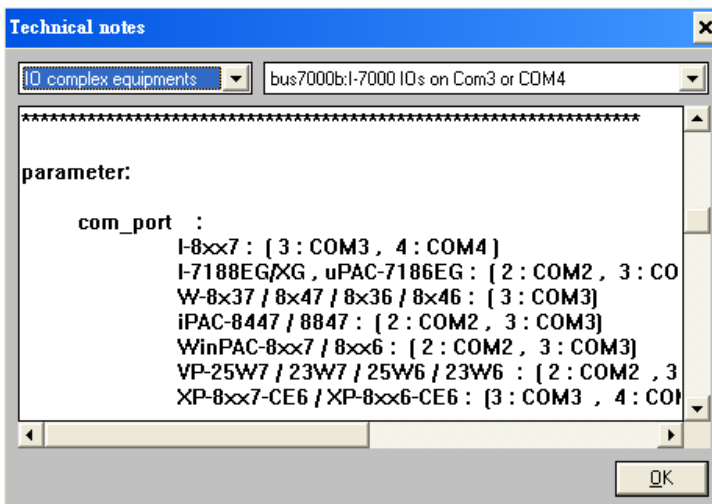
Technical notes

IO complex equipments

bus7000b:I-7000 IOs on Com3 or COM4

****************************************************************

parameter:

com_port :
I-8xx7 : ( 3 : COM3 , 4 : COM4 )
I-7188EG/XG , uPAC-7186EG : ( 2 : COM2 , 3 : CO
W-8x37 / 8x47 / 8x36 / 8x46 : ( 3 : COM3)
iPAC-8447 / 8847 : ( 2 : COM2 , 3 : COM3)
WinPAC-8xx7 / 8xx6 : ( 2 : COM2 , 3 : COM3)
VP-25W7 / 23W7 / 25W6 / 23W6 : ( 2 : COM2 , 3
XP-8xx7-CE6 / XP-8xx6-CE6 : (3 : COM3 , 4 : COM

OK